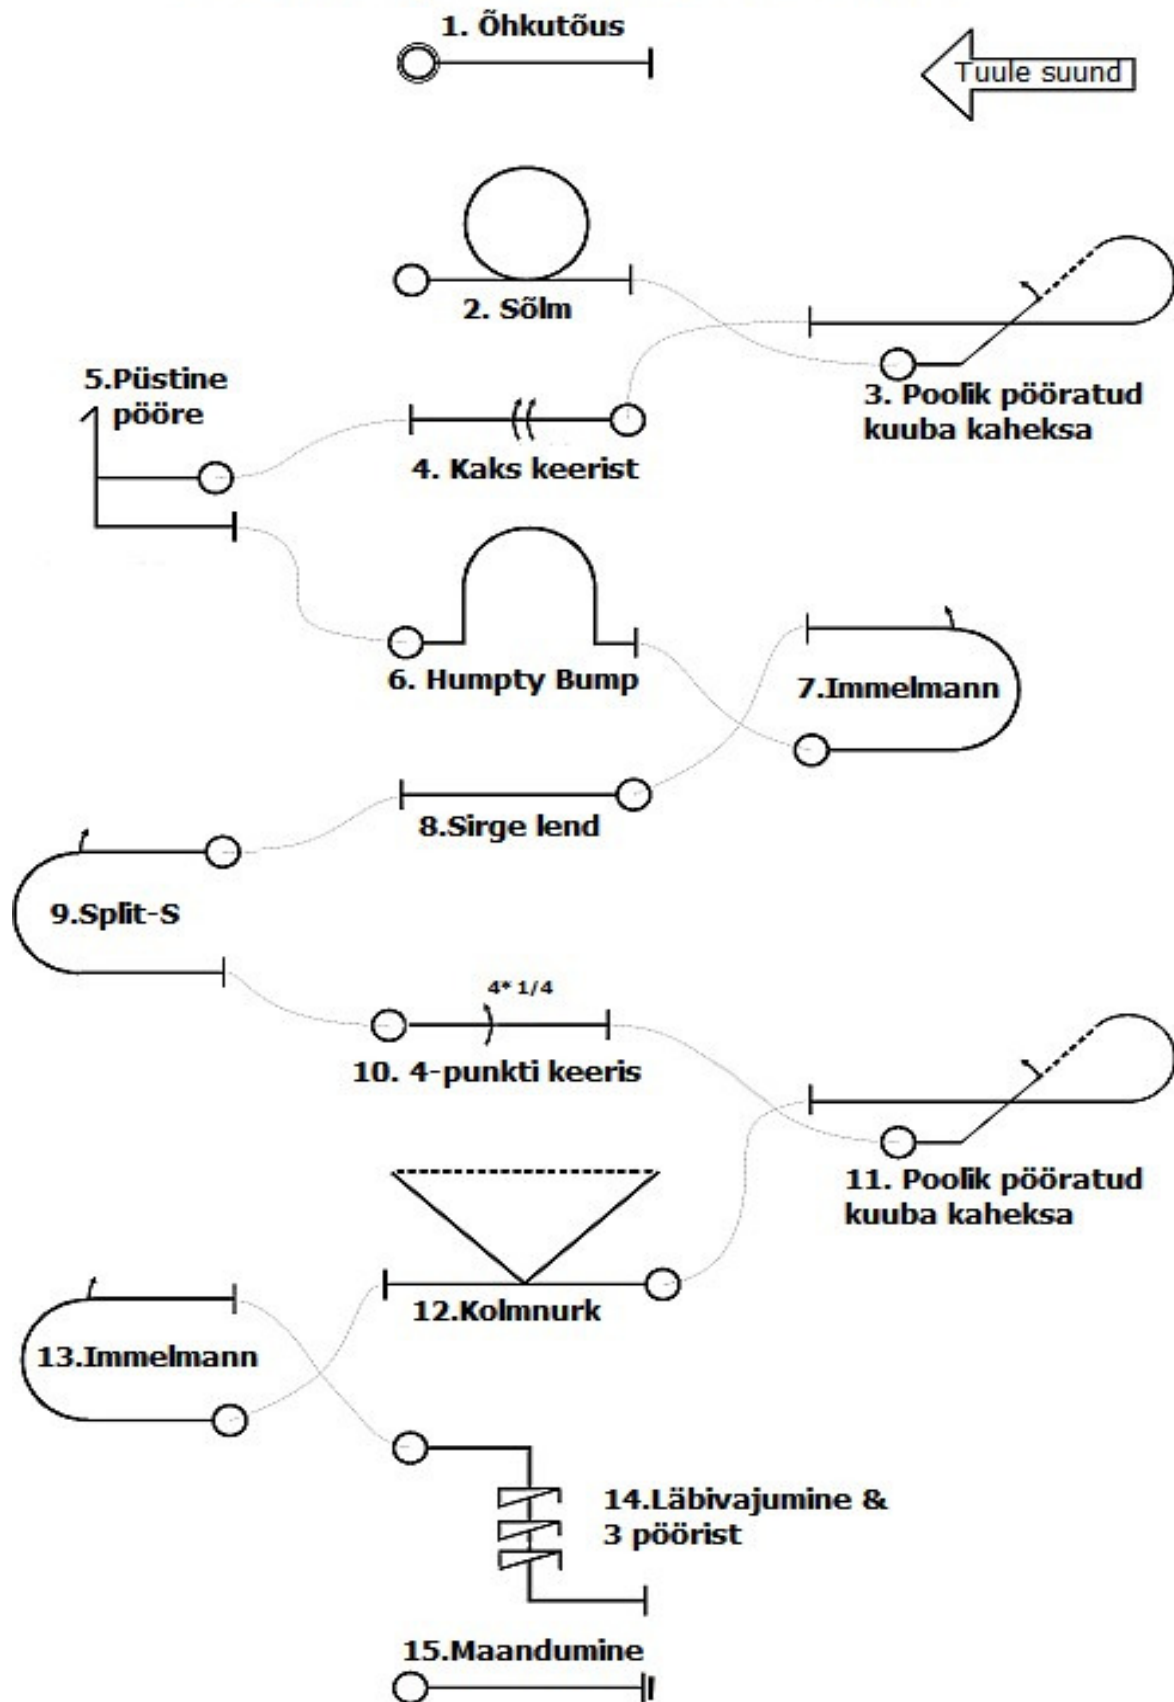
1. Õhkutõus

Tuule suund

2. Sõlm

3. Poolik pööratud kuuba kaheksa

5.Püstine pööre

4. Kaks keerist

6. Humpty Bump

7.Immelmann

8.Sirge lend

9.Split-S

4* 1/4

10. 4-punkti keeris

11. Poolik pööratud kuuba kaheksa

12.Kolmnurk

13.Immelmann

14.Läbivajumine & 3 pöörist

15.Maandumine